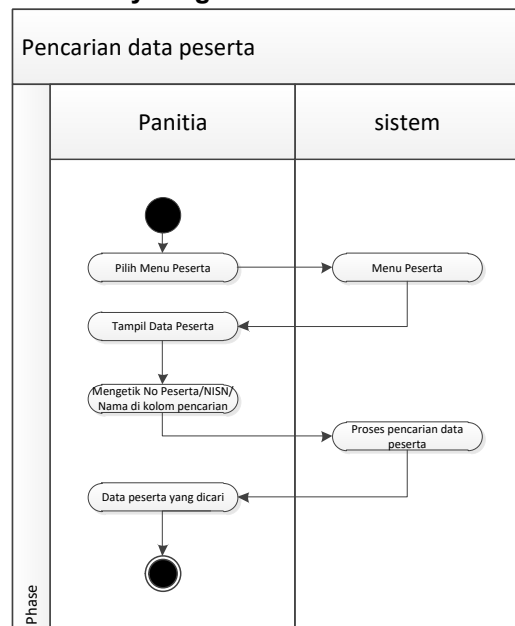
Pencarian data peserta

Panitia

sistem

Pilih Menu Peserta

Menu Peserta

Tampil Data Peserta

Mengetik No Peserta/NISN/ Nama di kolom pencarian

Proses pencarian data peserta

Data peserta yang dicari

Phase